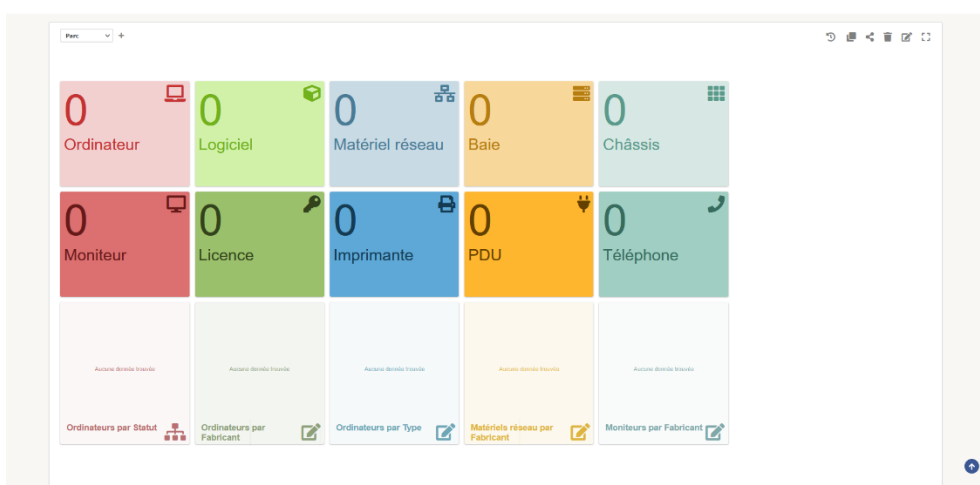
Parc

0
Ordinateur

0
Logiciel

0
Matériel réseau

0
Baie

0
Châssis

0
Moniteur

0
Licence

0
Imprimante

0
PDU

0
Téléphone

Aucune donnée trouvée
Ordinateurs par Statut

Aucune donnée trouvée
Ordinateurs par Fabricant

Aucune donnée trouvée
Ordinateurs par Type

Aucune donnée trouvée
Matériels réseau par Fabricant

Aucune donnée trouvée
Moniteurs par Fabricant